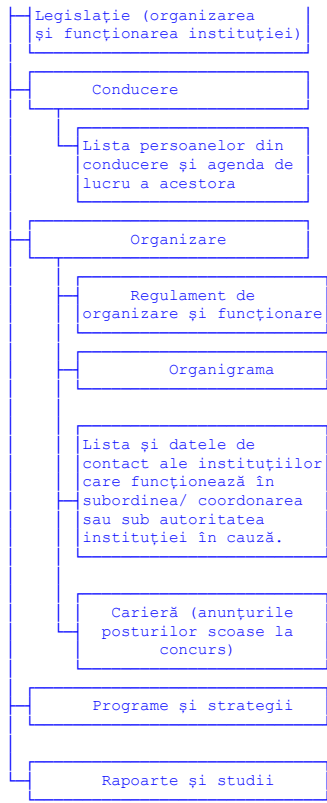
Legislaţie (organizarea şi funcţionarea instituţiei)

Conducere

Lista persoanelor din conducere şi agenda de lucru a acestora

Organizare

Regulament de organizare şi funcţionare

Organigrama

Lista şi datele de contact ale instituţiilor care funcţionează în subordinea/ coordonarea sau sub autoritatea instituţiei în cauză.

Carieră (anunţurile posturilor scoase la concurs)

Programe şi strategii

Rapoarte şi studii